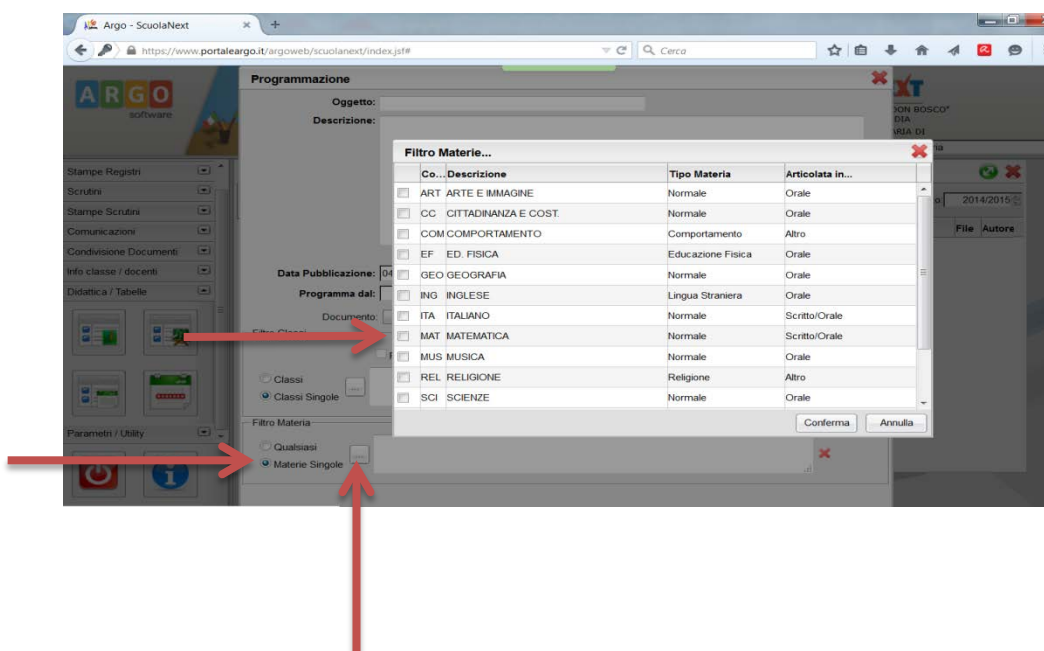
Argo - ScuolaNext

https://www.portaleargo.it/argoweb/scuolanext/index.jsf#

Cerca

ARGO software

Stampe Registri
Scrutini
Stampe Scrutini
Comunicazioni
Condivisione Documenti
Info classe / docenti
Didattica / Tabelle

Parametri / Utility

Programmazione

Oggetto:
Descrizione:

Data Pubblicazione: 04
Programma dal:
Documento:
Filtro Classi

Classi
Classi Singole

Filtro Materia
Qualsiasi
Materie Singole

DON BOSCO
DIA
ARIA DI

2014/2015

File Autore

Filtro Materie...

| | Co... | Descrizione | Tipo Materia | Articolata in... |
|---|---|---|---|---|
| | ART | ARTE E IMMAGINE | Normale | Orale |
| | CC | CITTADINANZA E COST. | Normale | Orale |
| | COM | COMPORTAMENTO | Comportamento | Altro |
| | EF | ED. FISICA | Educazione Fisica | Orale |
| | GEO | GEOGRAFIA | Normale | Orale |
| | ING | INGLESE | Lingua Straniera | Orale |
| | ITA | ITALIANO | Normale | Scritto/Orale |
| | MAT | MATEMATICA | Normale | Scritto/Orale |
| | MUS | MUSICA | Normale | Orale |
| | REL | RELIGIONE | Religione | Altro |
| | SCI | SCIENZE | Normale | Orale |

Conferma Annulla